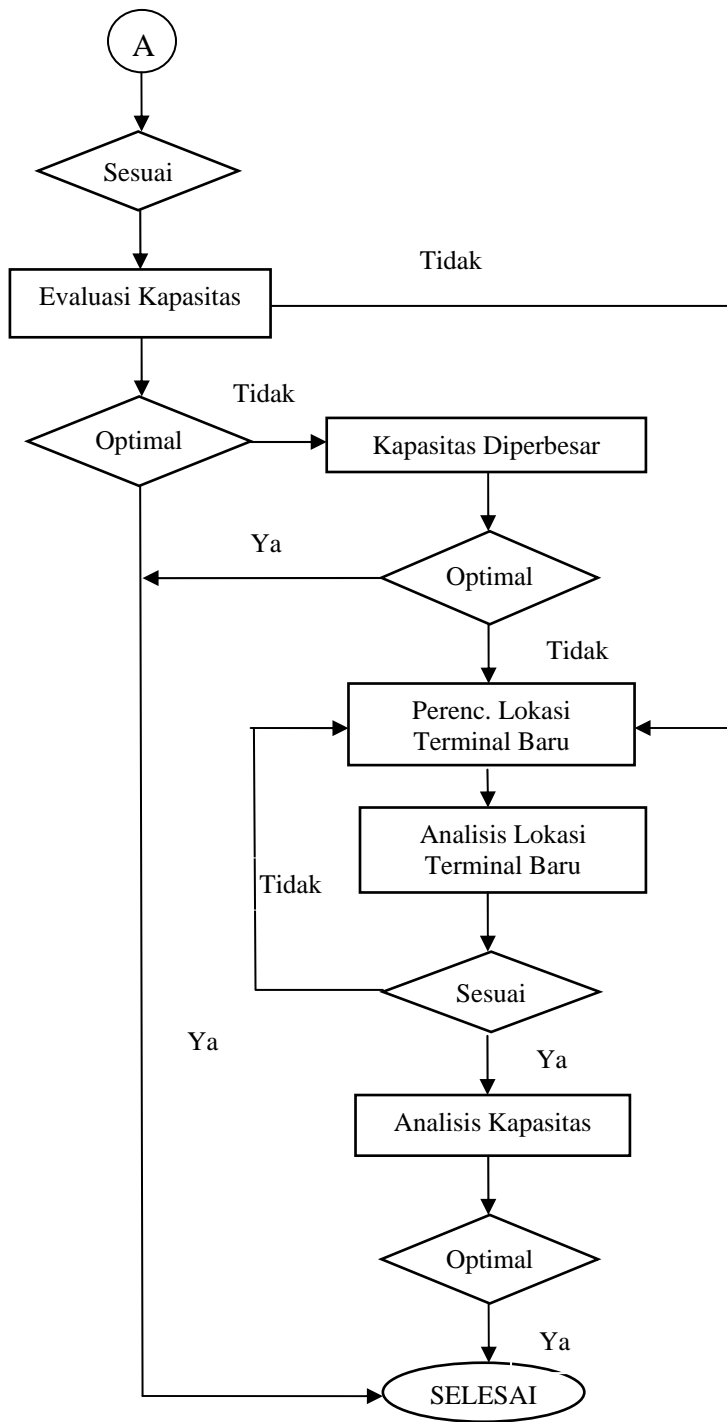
A

Sesuai

Tidak

Evaluasi Kapasitas

Tidak

Optimal

Kapasitas Diperbesar

Ya

Optimal

Tidak

Perenc. Lokasi Terminal Baru

Analisis Lokasi Terminal Baru

Tidak

Sesuai

Ya

Ya

Analisis Kapasitas

Optimal

Ya

SELESAI